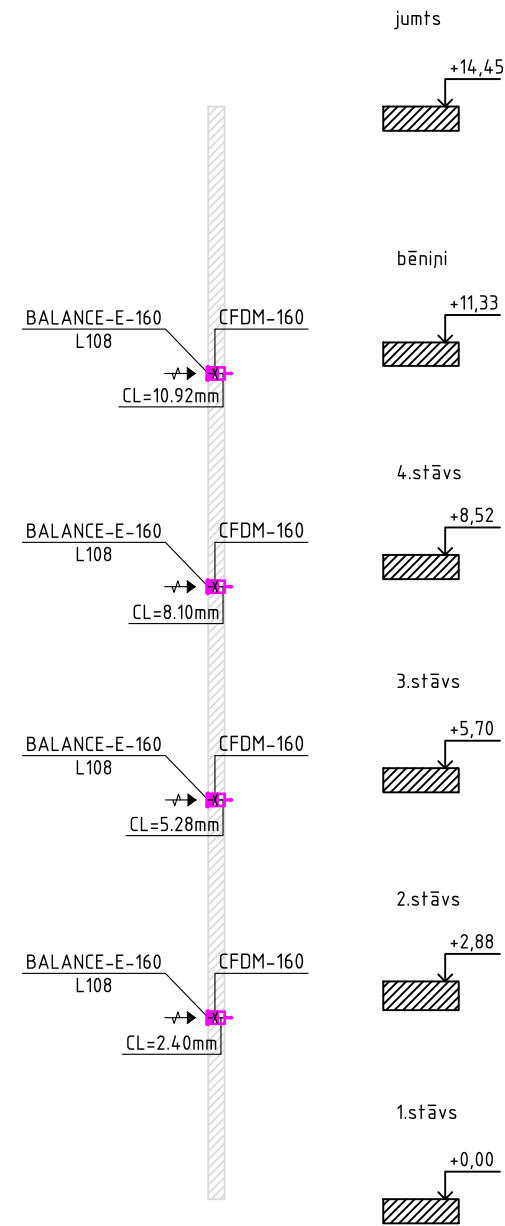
jumts

+14,45

bēniņi

+11,33

BALANCE-E-160
L108

CFDM-160

CL=10.92mm

4.stāvs

+8,52

BALANCE-E-160
L108

CFDM-160

CL=8.10mm

3.stāvs

+5,70

BALANCE-E-160
L108

CFDM-160

CL=5.28mm

2.stāvs

+2,88

BALANCE-E-160
L108

CFDM-160

CL=2.40mm

1.stāvs

+0,00